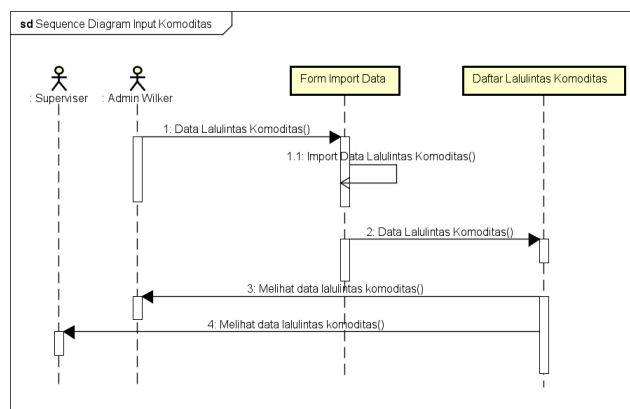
sd Sequence Diagram Input Komoditas

: Superviser

: Admin Wilker

Form Import Data

Daftar Lalulintas Komoditas

1: Data Lalulintas Komoditas()

1.1: Import Data Lalulintas Komoditas()

2: Data Lalulintas Komoditas()

3: Melihat data lalulintas komoditas()

4: Melihat data lalulintas komoditas()